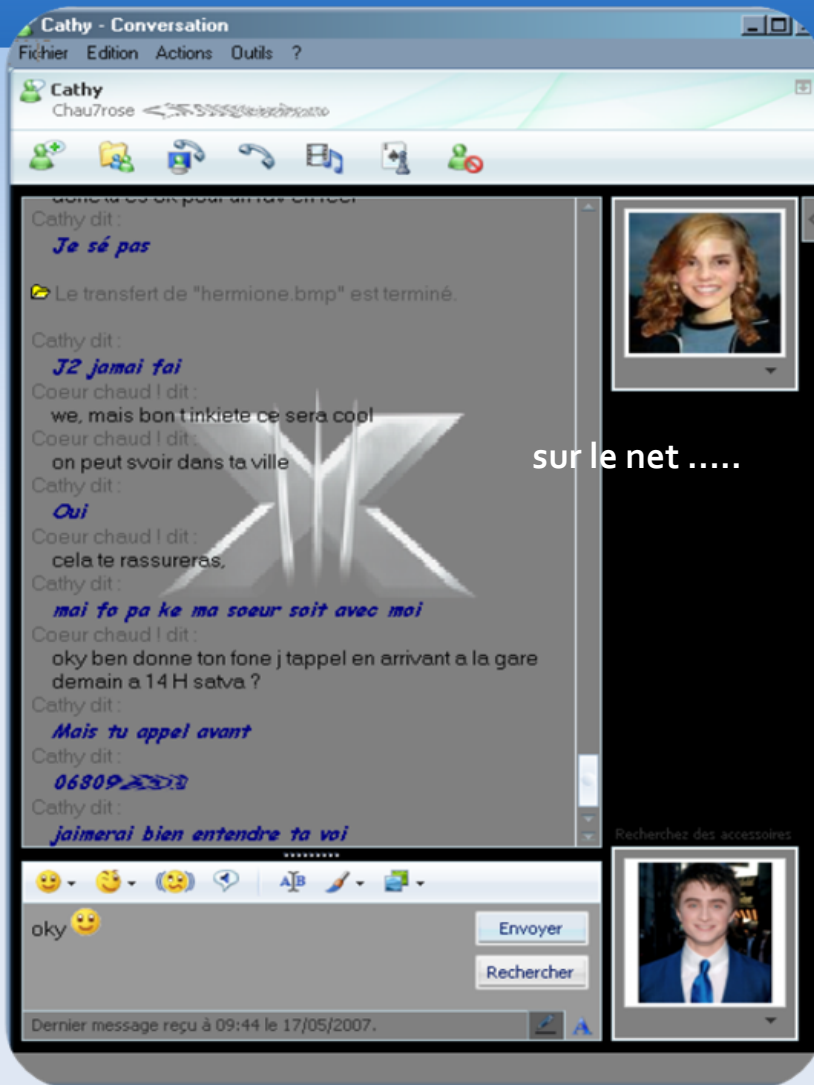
Cathy - Conversation
Fichier Edition Actions Outils ?
Cathy
Chau7rose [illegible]

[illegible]
Cathy dit :
Je sé pas

Le transfert de "hermione.bmp" est terminé.

Cathy dit :
J2 jamai fai
Coeur chaud ! dit :
we, mais bon t inkiete ce sera cool
Coeur chaud ! dit :
on peut svoir dans ta ville
Cathy dit :
Oui
Coeur chaud ! dit :
cela te rassureras,
Cathy dit :
mai fo pa ke ma soeur soit avec moi
Coeur chaud ! dit :
oky ben donne ton fone j tappel en arrivant a la gare demain a 14 H satva ?
Cathy dit :
Mais tu appel avant
Cathy dit :
06809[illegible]
Cathy dit :
jaimerai bien entendre ta voi

sur le net .....

Recherchez des accessoires

oky

Envoyer
Rechercher

Dernier message reçu à 09:44 le 17/05/2007.